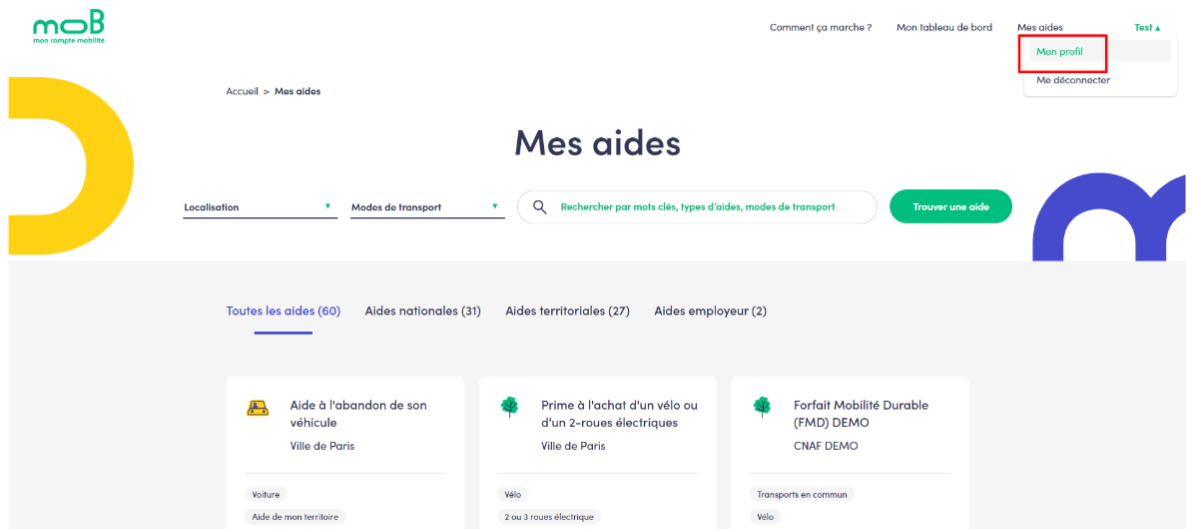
moB
mon compte mobilité

Comment ça marche ? Mon tableau de bord Mes aides Test ▲

Mon profil

Me déconnecter

Accueil > Mes aides

Mes aides

Localisation ▼ Modes de transport ▼ Rechercher par mots clés, types d'aides, modes de transport Trouver une aide

Toutes les aides (60) Aides nationales (31) Aides territoriales (27) Aides employeur (2)

Aide à l'abandon de son véhicule
Ville de Paris
Voiture
Aide de mon territoire

Prime à l'achat d'un vélo ou d'un 2-roues électriques
Ville de Paris
Vélo
2 ou 3 roues électrique

Forfait Mobilité Durable (FMD) DEMO
CNAF DEMO
Transports en commun
Vélo